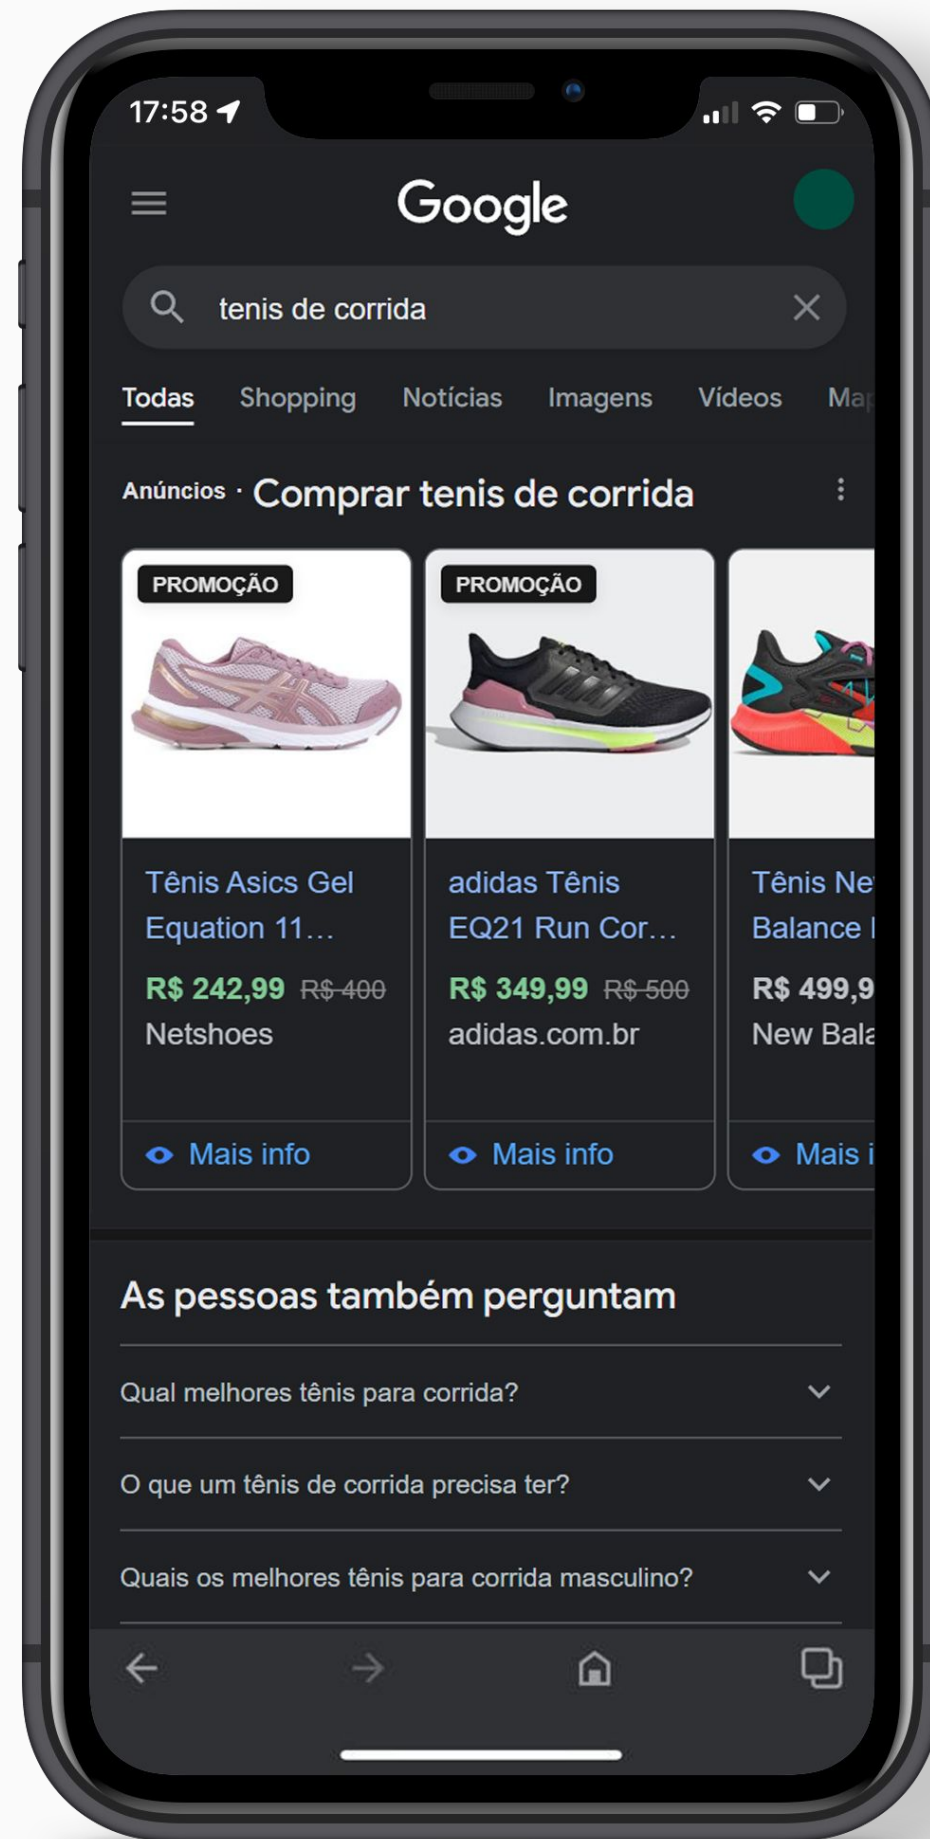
17:58

Google

tenis de corrida

Todas Shopping Notícias Imagens Vídeos Ma

Anúncios · Comprar tenis de corrida

PROMOÇÃO

Tênis Asics Gel Equation 11…

R$ 242,99 R$ 400

Netshoes

Mais info

PROMOÇÃO

adidas Tênis EQ21 Run Cor…

R$ 349,99 R$ 500

adidas.com.br

Mais info

Tênis Ne Balance

R$ 499,9

New Bala

Mais i

As pessoas também perguntam

Qual melhores tênis para corrida?

O que um tênis de corrida precisa ter?

Quais os melhores tênis para corrida masculino?